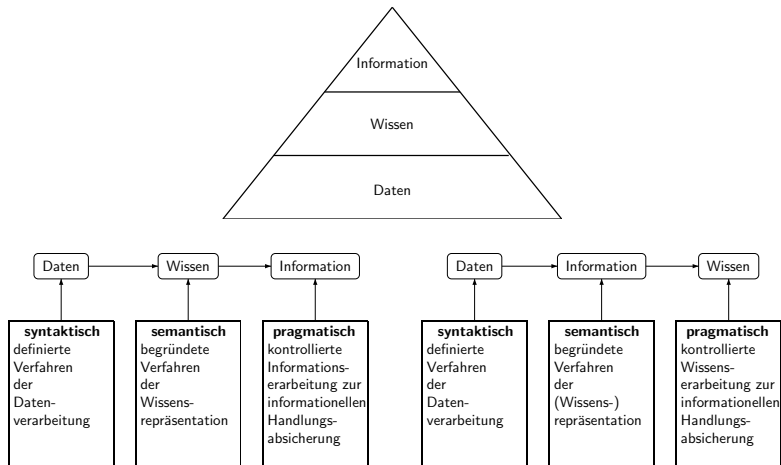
Information

Wissen

Daten

Daten → Wissen → Information

**syntaktisch** definierte Verfahren der Datenverarbeitung

**semantisch** begründete Verfahren der Wissensrepräsentation

**pragmatisch** kontrollierte Informationserarbeitung zur informationellen Handlungsabsicherung

Daten → Information → Wissen

**syntaktisch** definierte Verfahren der Datenverarbeitung

**semantisch** begründete Verfahren der (Wissens-) repräsentation

**pragmatisch** kontrollierte Wissenserarbeitung zur informationellen Handlungsabsicherung